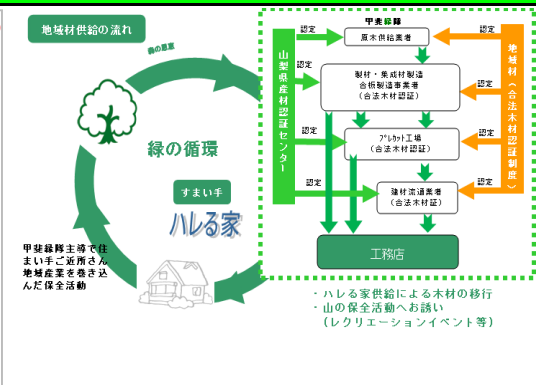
地域材供給の流れ

緑の恵束

緑の循環

すまい手

ハレる家

甲斐緑降主導で住まい手ご近所さん地域産業を巻き込んだ保全活動

甲斐緑降

山梨県産材認証センター

認定

原木供給業者

製材・集成材製造
合板製造事業者
（合法木材認証）

プレカット工場
（合法木材認証）

建材流通業者
（合法木材認証）

工務店

地域材（合法木材認証制度）

認定

認定

認定

認定

認定

・ハレる家供給による木材の移行
・山の保全活動へお誘い
（レクリエーションイベント等）